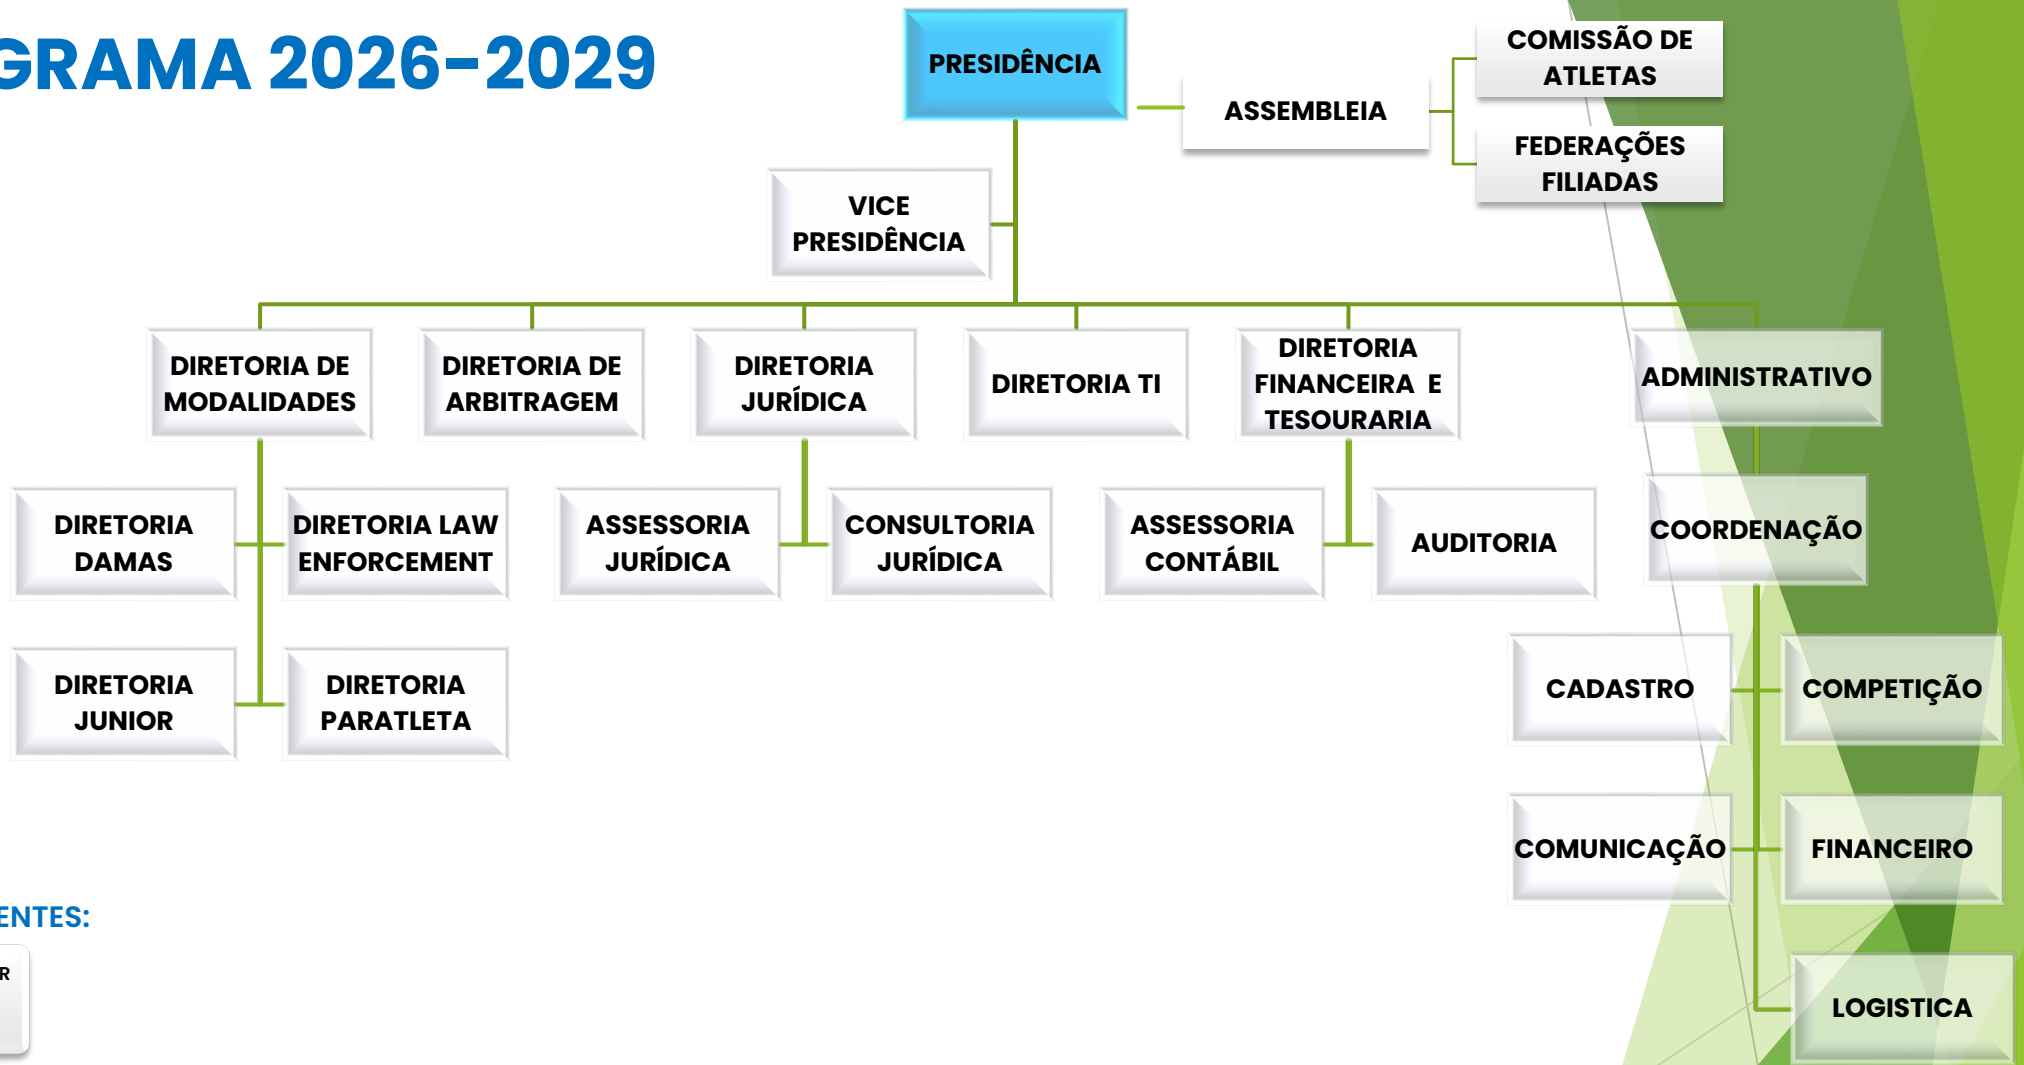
GRAMA 2026-2029

PRESIDÊNCIA

ASSEMBLEIA

COMISSÃO DE ATLETAS

FEDERAÇÕES FILIADAS

VICE PRESIDÊNCIA

DIRETORIA DE MODALIDADES

DIRETORIA DE ARBITRAGEM

DIRETORIA JURÍDICA

DIRETORIA TI

DIRETORIA FINANCEIRA E TESOURARIA

ADMINISTRATIVO

DIRETORIA DAMAS

DIRETORIA LAW ENFORCEMENT

ASSESSORIA JURÍDICA

CONSULTORIA JURÍDICA

ASSESSORIA CONTÁBIL

AUDITORIA

COORDENAÇÃO

DIRETORIA JUNIOR

DIRETORIA PARATLETA

CADASTRO

COMPETIÇÃO

COMUNICAÇÃO

FINANCEIRO

LOGISTICA

ENTES:

R